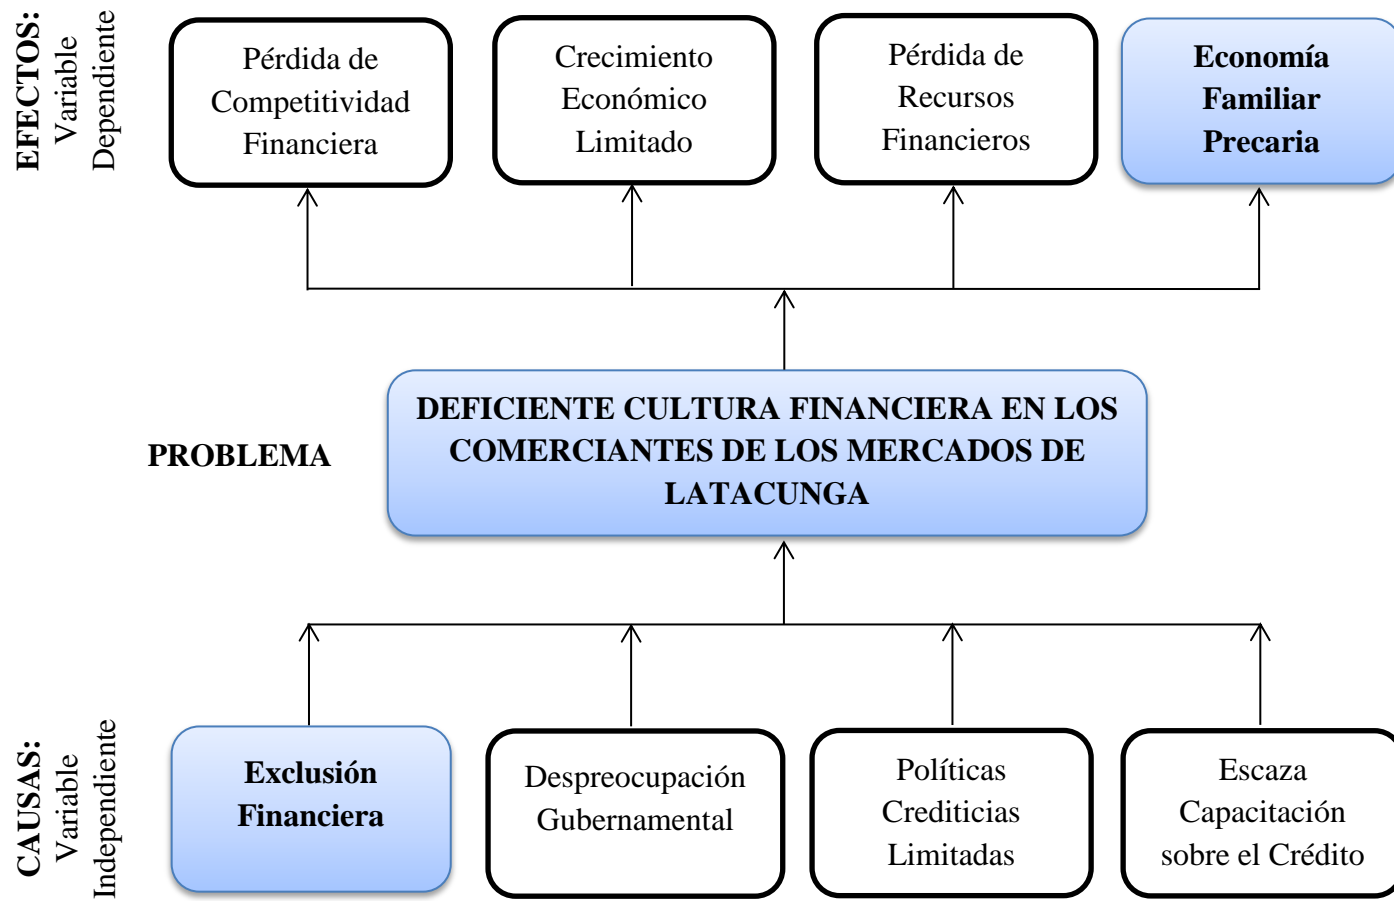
EFECTOS: Variable Dependiente

Pérdida de Competitividad Financiera

Crecimiento Económico Limitado

Pérdida de Recursos Financieros

Economía Familiar Precaria

PROBLEMA

DEFICIENTE CULTURA FINANCIERA EN LOS COMERCIANTES DE LOS MERCADOS DE LATACUNGA

CAUSAS: Variable Independiente

Exclusión Financiera

Despreocupación Gubernamental

Políticas Crediticias Limitadas

Escaza Capacitación sobre el Crédito